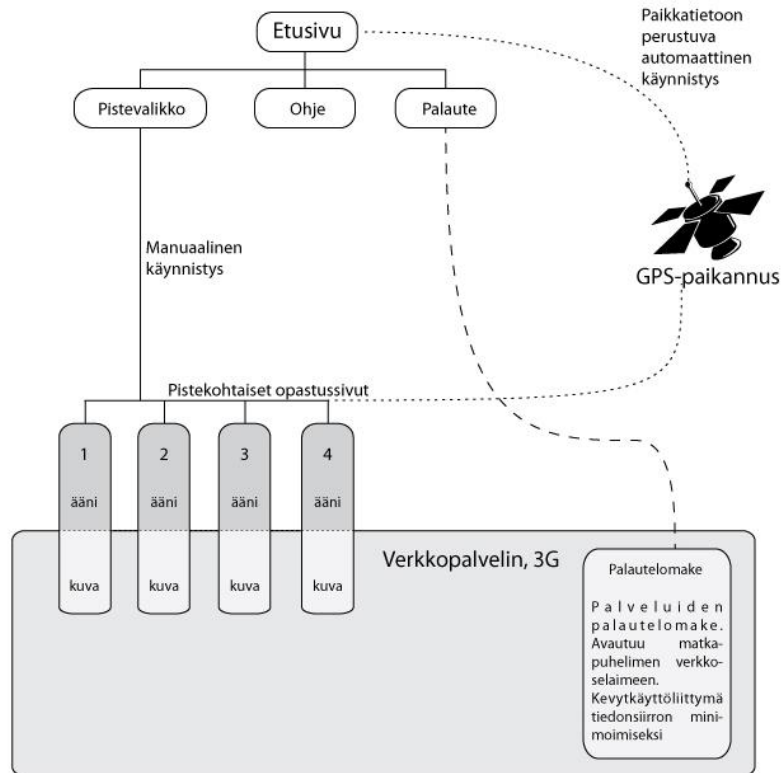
Etusivu

Paikkatietoon perustuva automaattinen käynnistys

Pistevalikko

Ohje

Palaute

Manuaalinen käynnistys

GPS-paikannus

Pistekohtaiset opastussivut

1
ääni
kuva

2
ääni
kuva

3
ääni
kuva

4
ääni
kuva

Verkkopalvelin, 3G

Palautelomake

Palveluiden palautelomake. Avautuu matkapuhelimen verkkoselaimeen. Kevytkäyttöliittymä tiedonsiirron minimoimiseksi